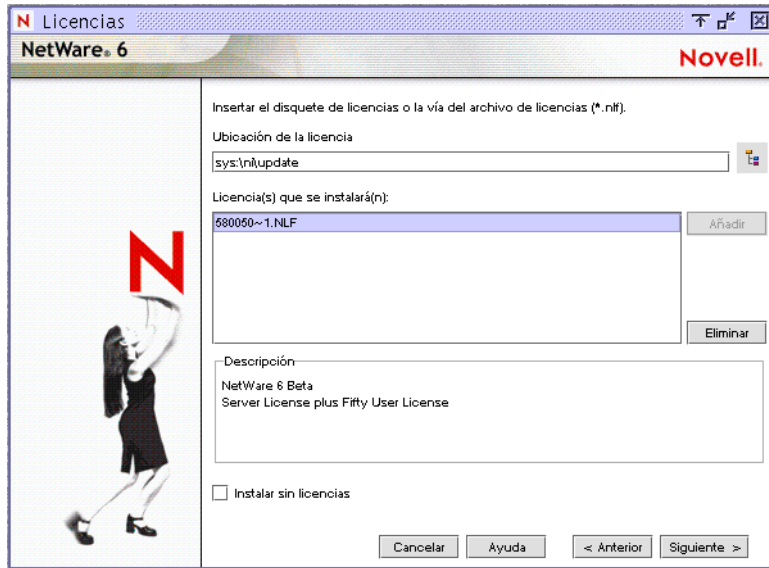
N Licencias

NetWare® 6

Novell.

Insertar el disquete de licencias o la vía del archivo de licencias (*.nlf).

Ubicación de la licencia

sys:\nl\update

Licencia(s) que se instalará(n):

680050~1.NLF

Añadir

Eliminar

Descripción

NetWare 6 Beta
Server License plus Fifty User License

Instalar sin licencias

Cancelar

Ayuda

< Anterior

Siguiente >